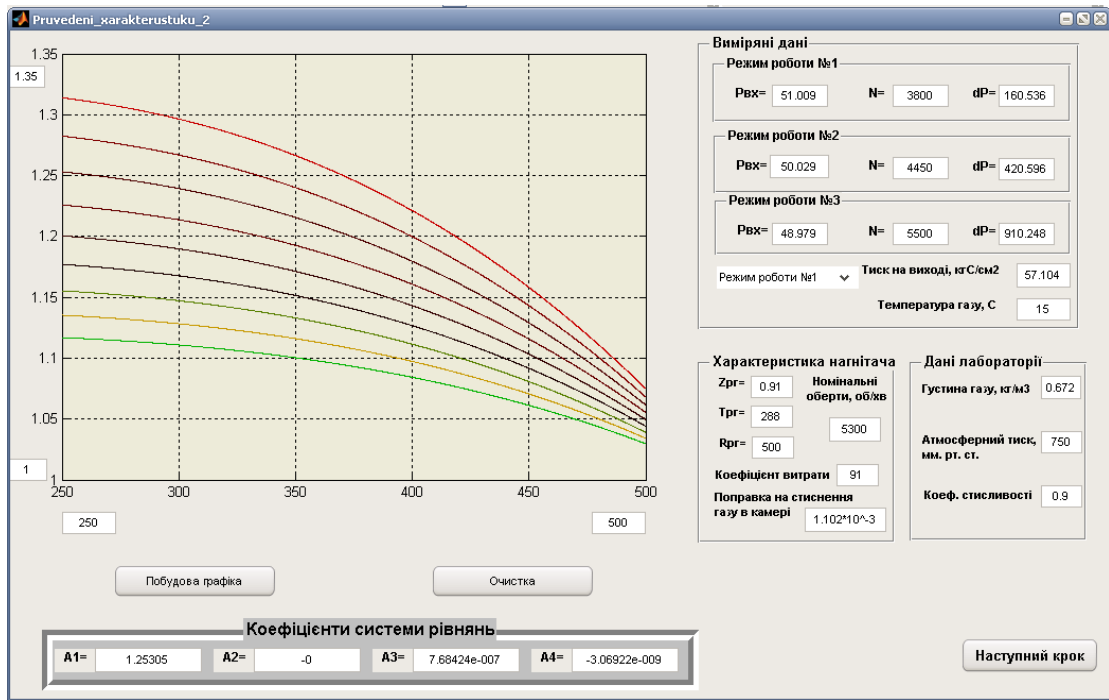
Pruvedeni_xarakterustuku_2

1.35
1.35
1.3
1.25
1.2
1.15
1.1
1.05
1
1
250 300 350 400 450 500
250
500

Побудова графіка
Очистка

Коефіцієнти системи рівнянь
A1= 1.25305
A2= -0
A3= 7.68424e-007
A4= -3.06922e-009

Виміряні дані
Режим роботи №1
Pвх= 51.009
N= 3800
dP= 160.536
Режим роботи №2
Pвх= 50.029
N= 4450
dP= 420.596
Режим роботи №3
Pвх= 48.979
N= 5500
dP= 910.248
Режим роботи №1
Тиск на виході, кгС/см2 57.104
Температура газу, С 15

Характеристика нагнітача
Zpr= 0.91
Tpr= 288
Rpr= 500
Номінальні оберти, об/хв
5300
Коефіцієнт витрати 91
Поправка на стиснення газу в камері 1.102*10^-3

Дані лабораторії
Густина газу, кг/м3 0.672
Атмосферний тиск, мм. рт. ст. 750
Коеф. стисливості 0.9

Наступний крок